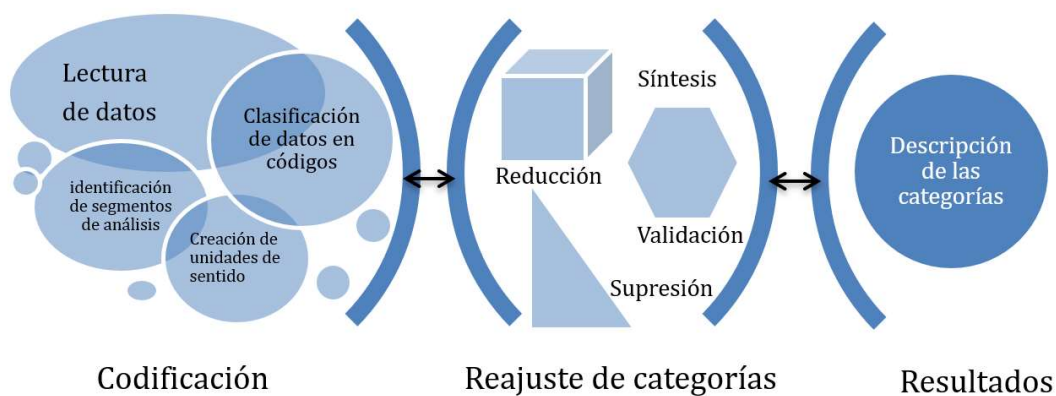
Lectura de datos

Clasificación de datos en códigos

identificación de segmentos de análisis

Creación de unidades de sentido

Síntesis

Reducción

Validación

Supresión

Descripción de las categorías

Codificación

Reajuste de categorías

Resultados